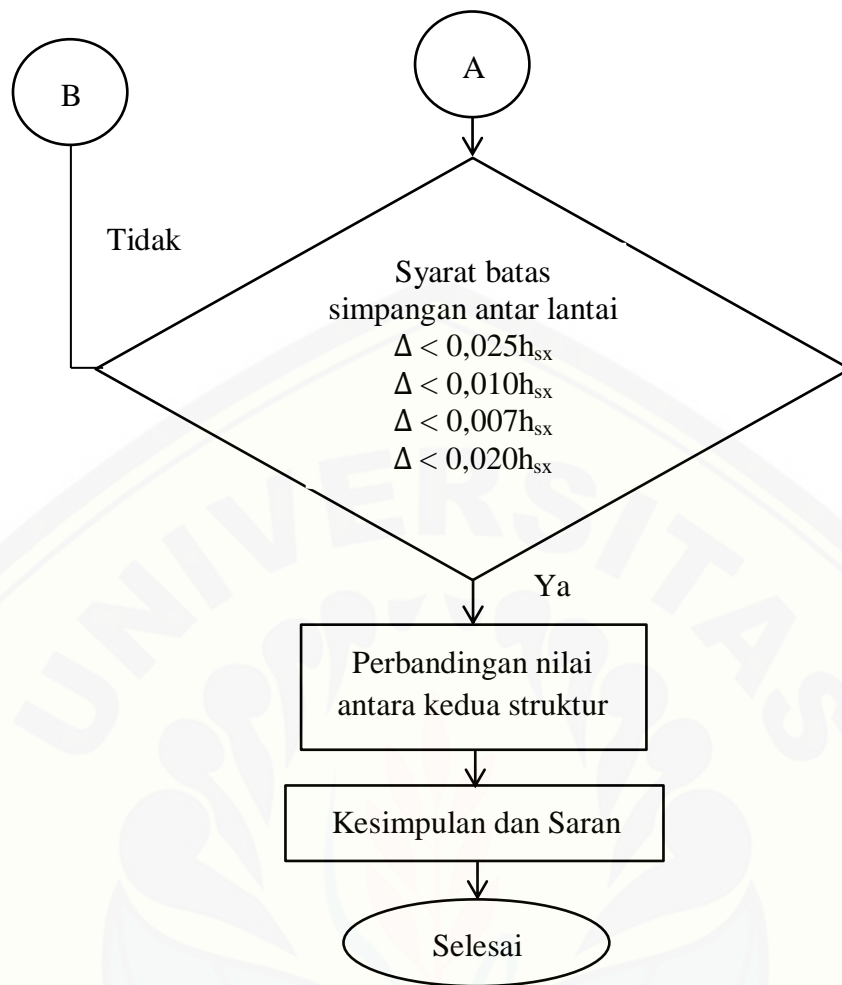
B

A

Tidak

Syarat batas simpangan antar lantai
$\Delta < 0{,}025h_{sx}$
$\Delta < 0{,}010h_{sx}$
$\Delta < 0{,}007h_{sx}$
$\Delta < 0{,}020h_{sx}$

Ya

Perbandingan nilai antara kedua struktur

Kesimpulan dan Saran

Selesai